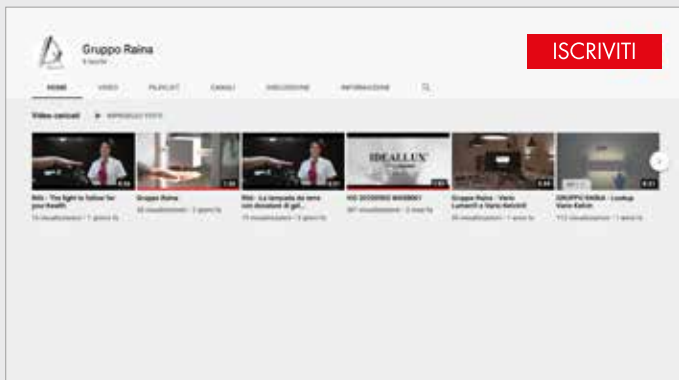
Gruppo Raina
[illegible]

ISCRIVITI

HOME VIDEO PLAYLIST CANALI DISCUSSIONE INFORMAZIONI

Video caricati RIPRODUCI TUTTI

IDEALLUX

Rili - The light to follow for your health
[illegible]

Gruppo Raina
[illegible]

Rili - La lampada da terra con dosatore di gel...
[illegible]

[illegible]
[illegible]

Gruppo Raina - Vario Lumen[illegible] e Vario Kelvin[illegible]
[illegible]

GRUPPO RAINA - Lookup Vario Kelvin
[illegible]